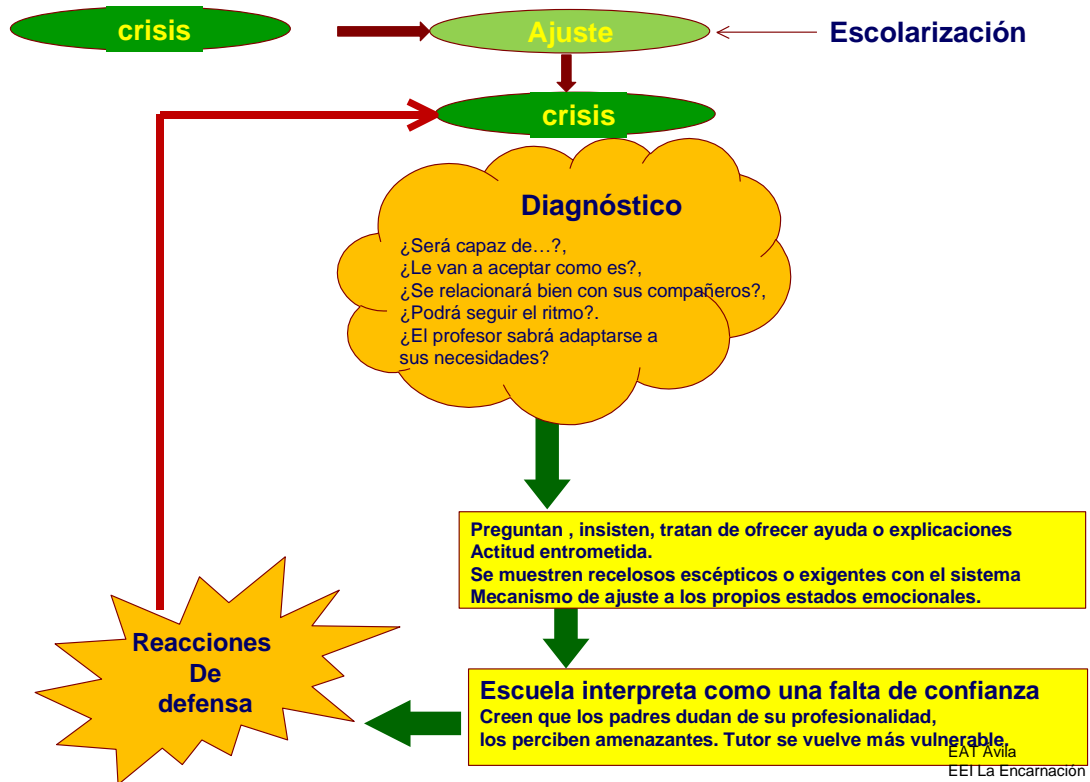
crisis

Ajuste

Escolarización

crisis

Diagnóstico

¿Será capaz de…?,
¿Le van a aceptar como es?,
¿Se relacionará bien con sus compañeros?,
¿Podrá seguir el ritmo?.
¿El profesor sabrá adaptarse a sus necesidades?

Preguntan , insisten, tratan de ofrecer ayuda o explicaciones
Actitud entrometida.
Se muestren recelosos escépticos o exigentes con el sistema
Mecanismo de ajuste a los propios estados emocionales.

Reacciones
De
defensa

Escuela interpreta como una falta de confianza
Creen que los padres dudan de su profesionalidad,
los perciben amenazantes. Tutor se vuelve más vulnerable.

EAT Ávila
EEI La Encarnación